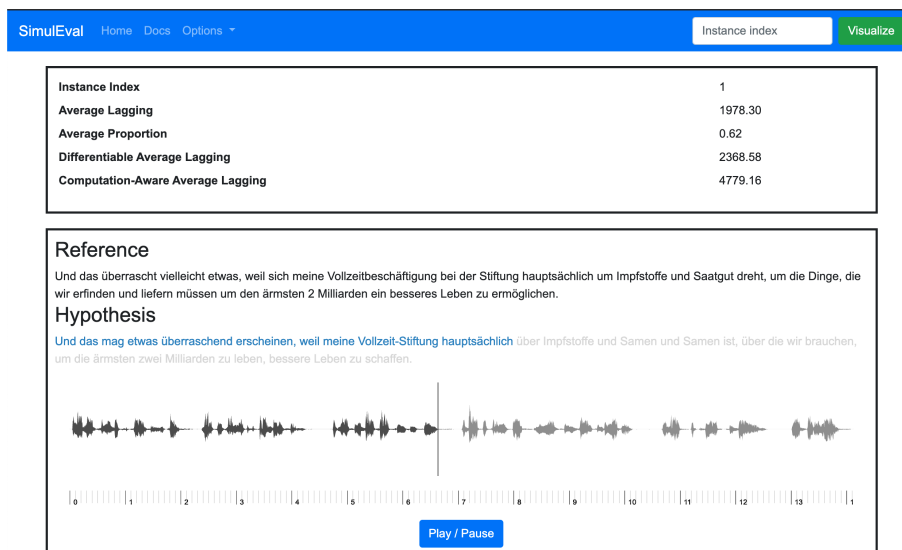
SimulEval Home Docs Options

Instance index Visualize

| | |
|---|---|
| Instance Index | 1 |
| Average Lagging | 1978.30 |
| Average Proportion | 0.62 |
| Differentiable Average Lagging | 2368.58 |
| Computation-Aware Average Lagging | 4779.16 |

Reference

Und das überrascht vielleicht etwas, weil sich meine Vollzeitbeschäftigung bei der Stiftung hauptsächlich um Impfstoffe und Saatgut dreht, um die Dinge, die wir erfinden und liefern müssen um den ärmsten 2 Milliarden ein besseres Leben zu ermöglichen.

Hypothesis

Und das mag etwas überraschend erscheinen, weil meine Vollzeit-Stiftung hauptsächlich über Impfstoffe und Samen und Samen ist, über die wir brauchen, um die ärmsten zwei Milliarden zu leben, bessere Leben zu schaffen.

0 1 2 3 4 5 6 7 8 9 10 11 12 13 1

Play / Pause